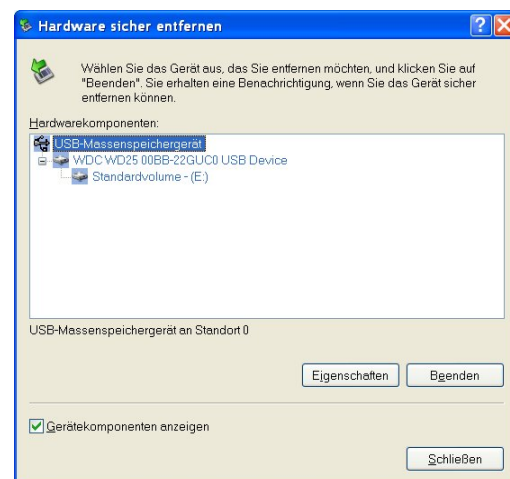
Hardware sicher entfernen

?

Wählen Sie das Gerät aus, das Sie entfernen möchten, und klicken Sie auf "Beenden". Sie erhalten eine Benachrichtigung, wenn Sie das Gerät sicher entfernen können.

Hardwarekomponenten:

USB-Massenspeichergerät
WDC WD25 00BB-22GUC0 USB Device
Standardvolume - (E:)

USB-Massenspeichergerät an Standort 0

Eigenschaften
Beenden

Gerätekomponenten anzeigen

Schließen